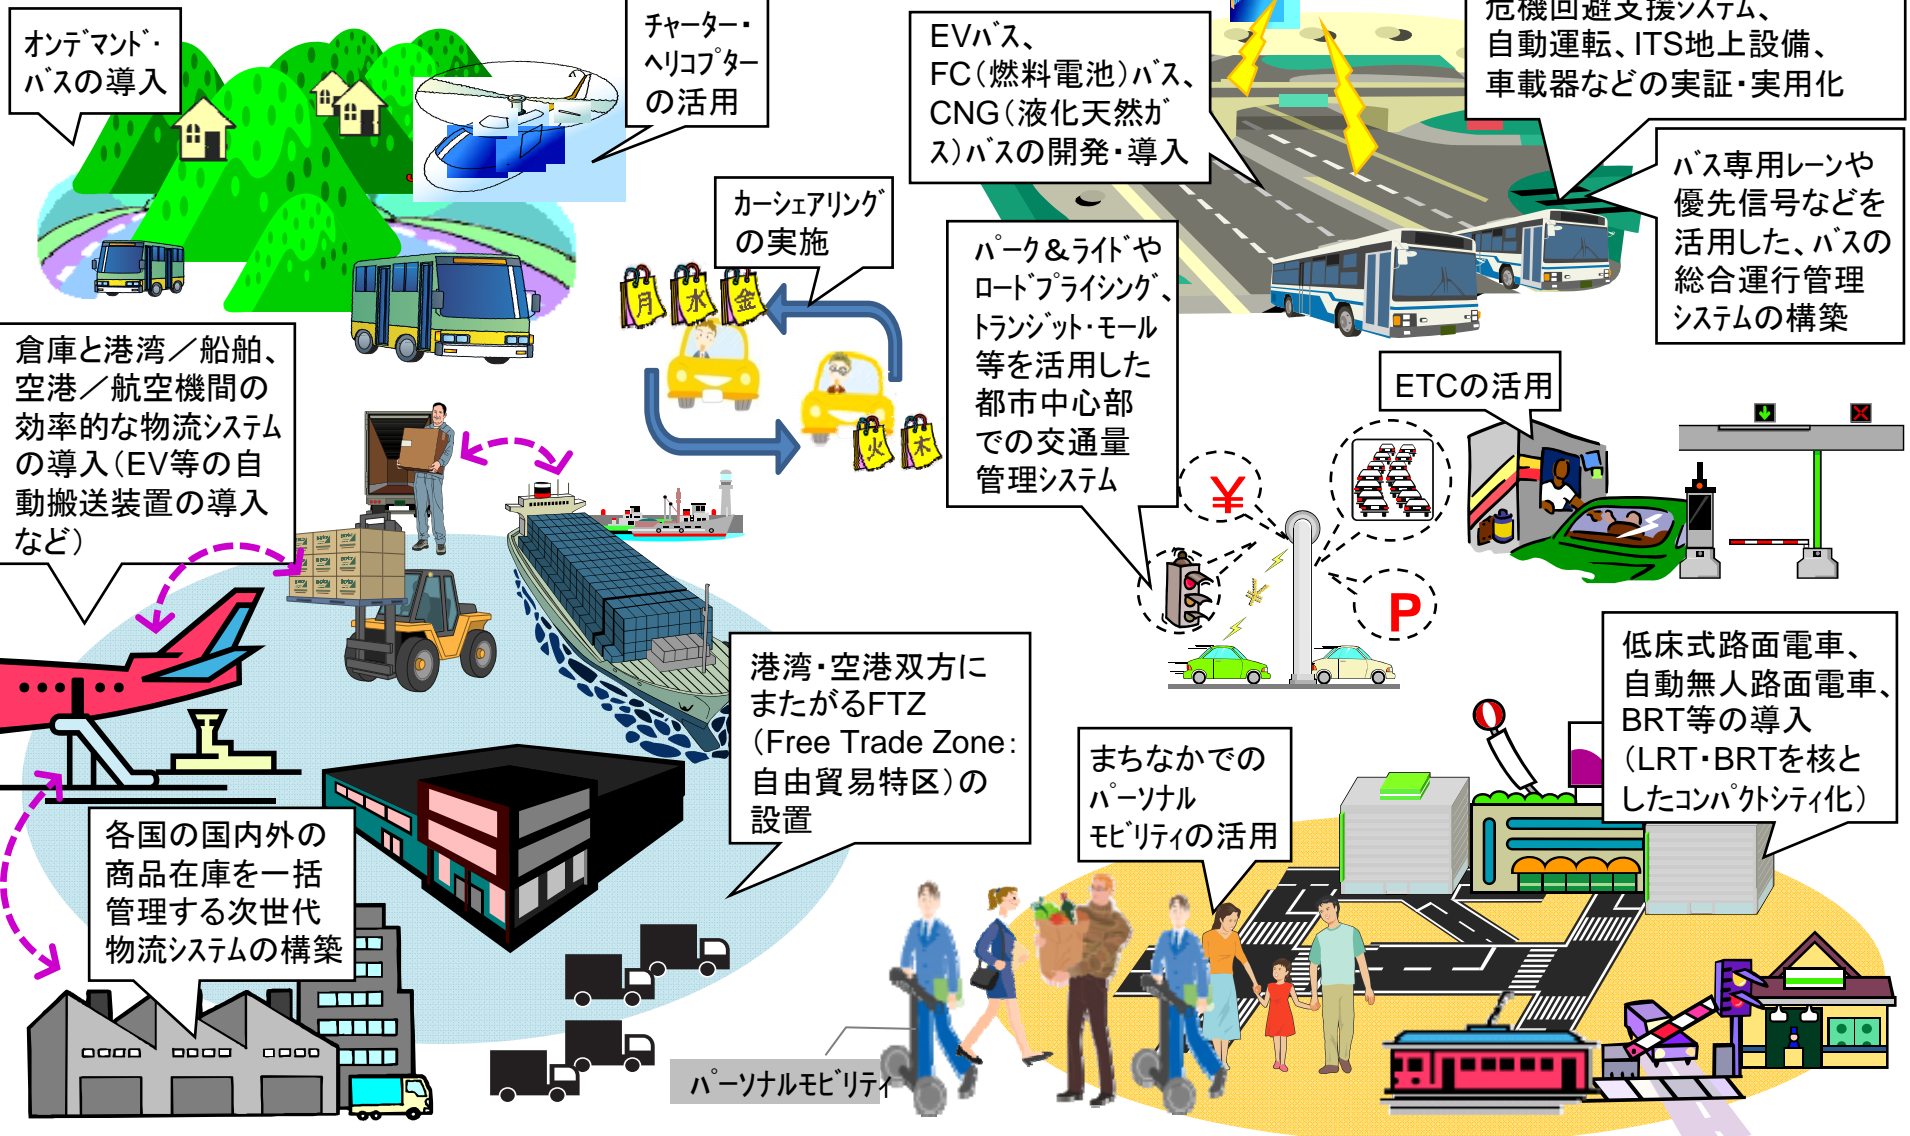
オンデマンド・バスの導入

チャーター・ヘリコプターの活用

EVバス、FC(燃料電池)バス、CNG(液化天然ガス)バスの開発・導入

危機回避支援システム、自動運転、ITS地上設備、車載器などの実証・実用化

カーシェアリングの実施

月 水 金 火 木

パーク&ライドやロードプライシング、トランジット・モール等を活用した都市中心部での交通量管理システム

バス専用レーンや優先信号などを活用した、バスの総合運行管理システムの構築

ETCの活用

¥

P

倉庫と港湾/船舶、空港/航空機間の効率的な物流システムの導入(EV等の自動搬送装置の導入など)

港湾・空港双方にまたがるFTZ(Free Trade Zone:自由貿易特区)の設置

低床式路面電車、自動無人路面電車、BRT等の導入(LRT・BRTを核としたコンパクトシティ化)

まちなかでのパーソナルモビリティの活用

各国の国内外の商品在庫を一括管理する次世代物流システムの構築

パーソナルモビリティ